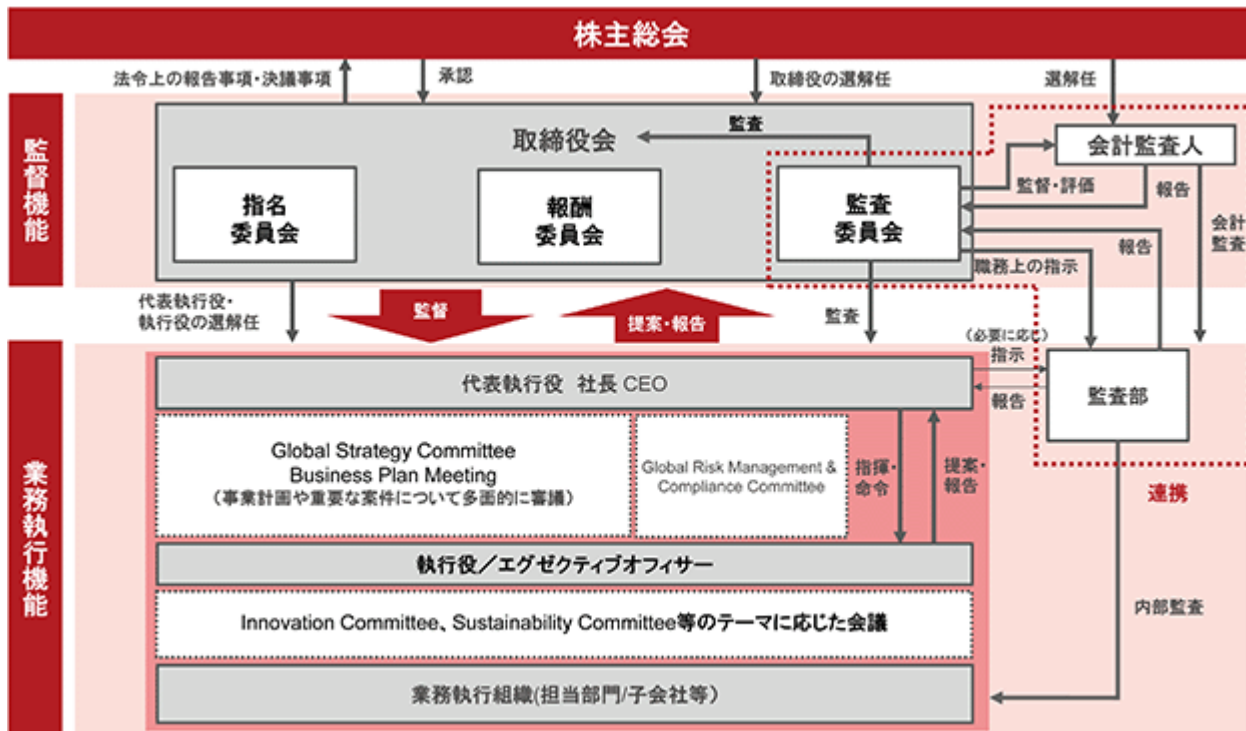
株主総会

法令上の報告事項・決議事項

承認

取締役の選解任

選解任

監督機能

取締役会

監査

会計監査人

指名委員会

報酬委員会

監査委員会

監督・評価

報告

会計監査

報告

職務上の指示

代表執行役・執行役の選解任

監督

提案・報告

監査

（必要に応じ）指示

報告

監査部

業務執行機能

代表執行役 社長 CEO

Global Strategy Committee
Business Plan Meeting
（事業計画や重要な案件について多面的に審議）

Global Risk Management & Compliance Committee

指揮・命令

提案・報告

連携

執行役／エグゼクティブオフィサー

Innovation Committee、Sustainability Committee等のテーマに応じた会議

内部監査

業務執行組織(担当部門/子会社等)